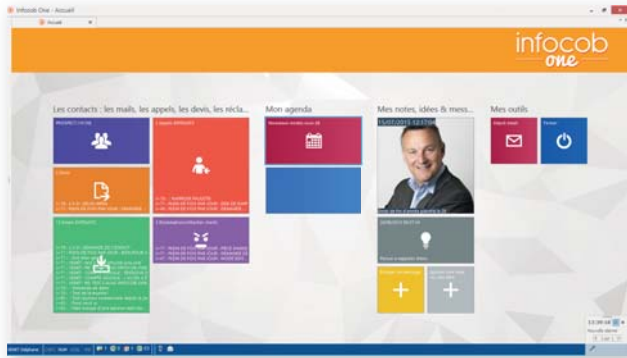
Infocob One - Accueil

Accueil

infocob one

Les contacts : les mails, les appels, les devis, les récla...

PROSPECT (1528)

1 Appels (6 RELANCE)

1 Devis

1 Ecrans (OFFRES)

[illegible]

Mon agenda

Nouveaux rendez-vous (8)

Mes notes, idées & mess...

15/07/2015 12:17:04

Mes outils

Nouveau mail

Fermer

+

+

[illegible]